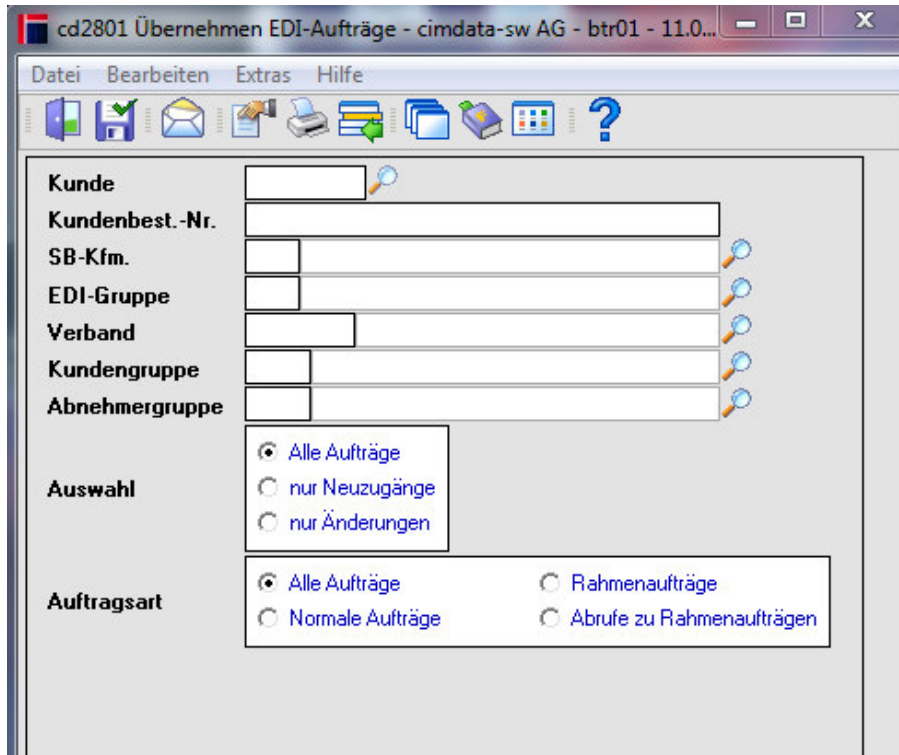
cd2801 Übernehmen EDI-Aufträge - cimdata-sw AG - btr01 - 11.0...

Datei Bearbeiten Extras Hilfe

Kunde

Kundenbest.-Nr.

SB-Kfm.

EDI-Gruppe

Verband

Kundengruppe

Abnehmergruppe

Auswahl

Alle Aufträge

nur Neuzugänge

nur Änderungen

Auftragsart

Alle Aufträge

Rahmenaufträge

Normale Aufträge

Abrufe zu Rahmenaufträgen